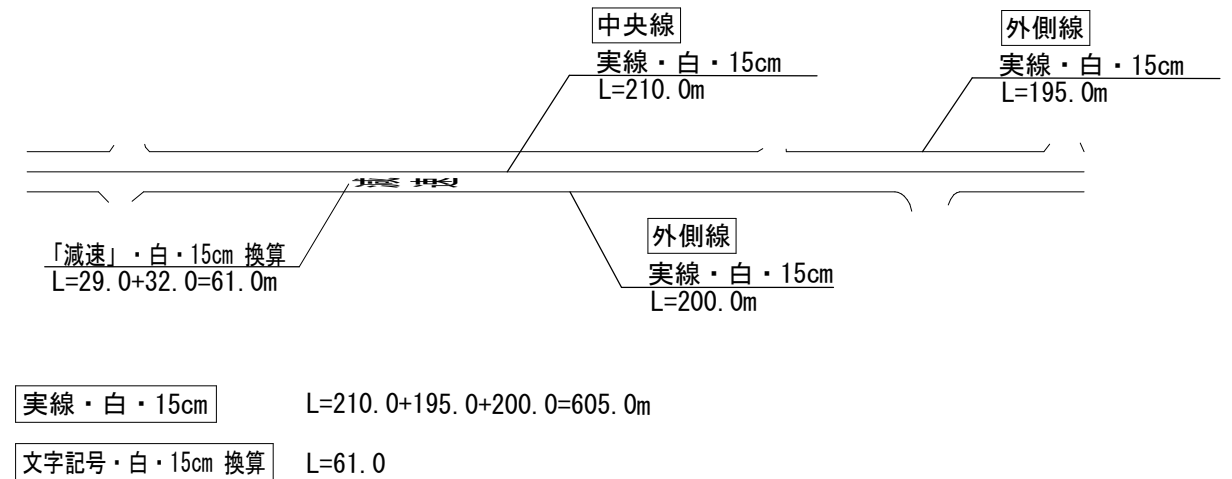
中央線
実線・白・15cm
L=210.0m

外側線
実線・白・15cm
L=195.0m

減速

「減速」・白・15cm 換算
L=29.0+32.0=61.0m

外側線
実線・白・15cm
L=200.0m

実線・白・15cm L=210.0+195.0+200.0=605.0m

文字記号・白・15cm 換算 L=61.0